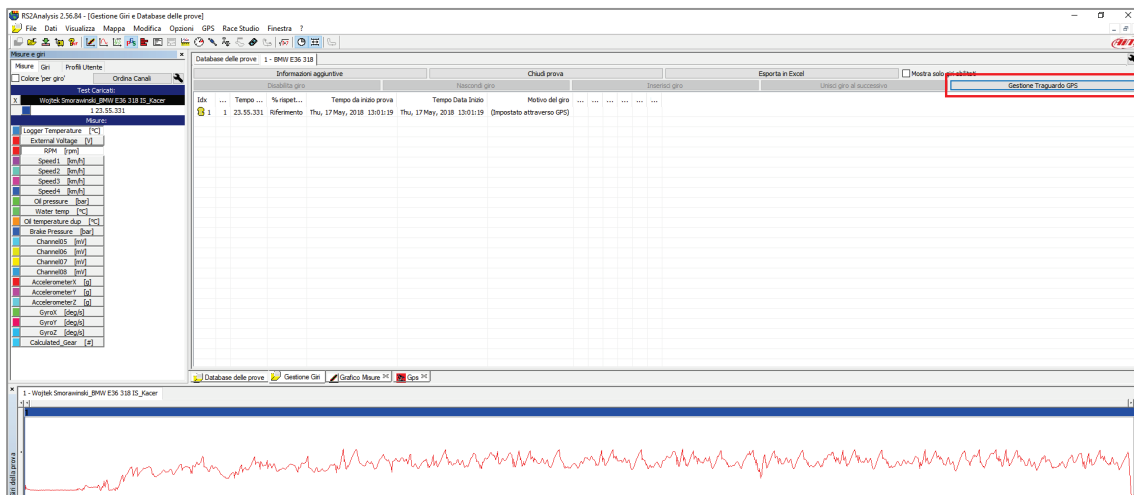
RS2Analysis 2.56.84 - [Gestione Giri e Database delle prove]

File Dati Visualizza Mappa Modifica Opzioni GPS Race Studio Finestra ?

Misure e giri

Misure Giri Profili Utente

Colore 'per giro' Ordina Canali

Test Caricati:

X Wojtek Smorawinski_BMW E36 318 IS_Kacer

1 23.55.331

Misure:

Logger Temperature [°C]
External Voltage [V]
RPM [rpm]
Speed1 [km/h]
Speed2 [km/h]
Speed3 [km/h]
Speed4 [km/h]
Oil pressure [bar]
Water temp [°C]
Oil temperature dup [°C]
Brake Pressure [bar]
Channel05 [mV]
Channel06 [mV]
Channel07 [mV]
Channel08 [mV]
AccelerometerX [g]
AccelerometerY [g]
AccelerometerZ [g]
GyroX [deg/s]
GyroY [deg/s]
GyroZ [deg/s]
Calculated_Gear [#]

Database delle prove 1 - BMW E36 318

Informazioni aggiuntive | Chiudi prova | Esporta in Excel | Mostra solo giri abilitati

Disabilita giro | Nascondi giro | Inserisci giro | Unisci giro al successivo | Gestione Traguardo GPS

| Idx | ... | Tempo ... | % rispet... | Tempo da inizio prova | Tempo Data Inizio | Motivo del giro | ... | ... | ... | ... | ... |
|---|---|---|---|---|---|---|---|---|---|---|---|
| 1 | 1 | 23.55.331 | Riferimento | Thu, 17 May, 2018 13:01:19 | Thu, 17 May, 2018 13:01:19 | (Impostato attraverso GPS) | | | | | |

Database delle prove | Gestione Giri | Grafico Misure | Gps

1 - Wojtek Smorawinski_BMW E36 318 IS_Kacer

giri della prova